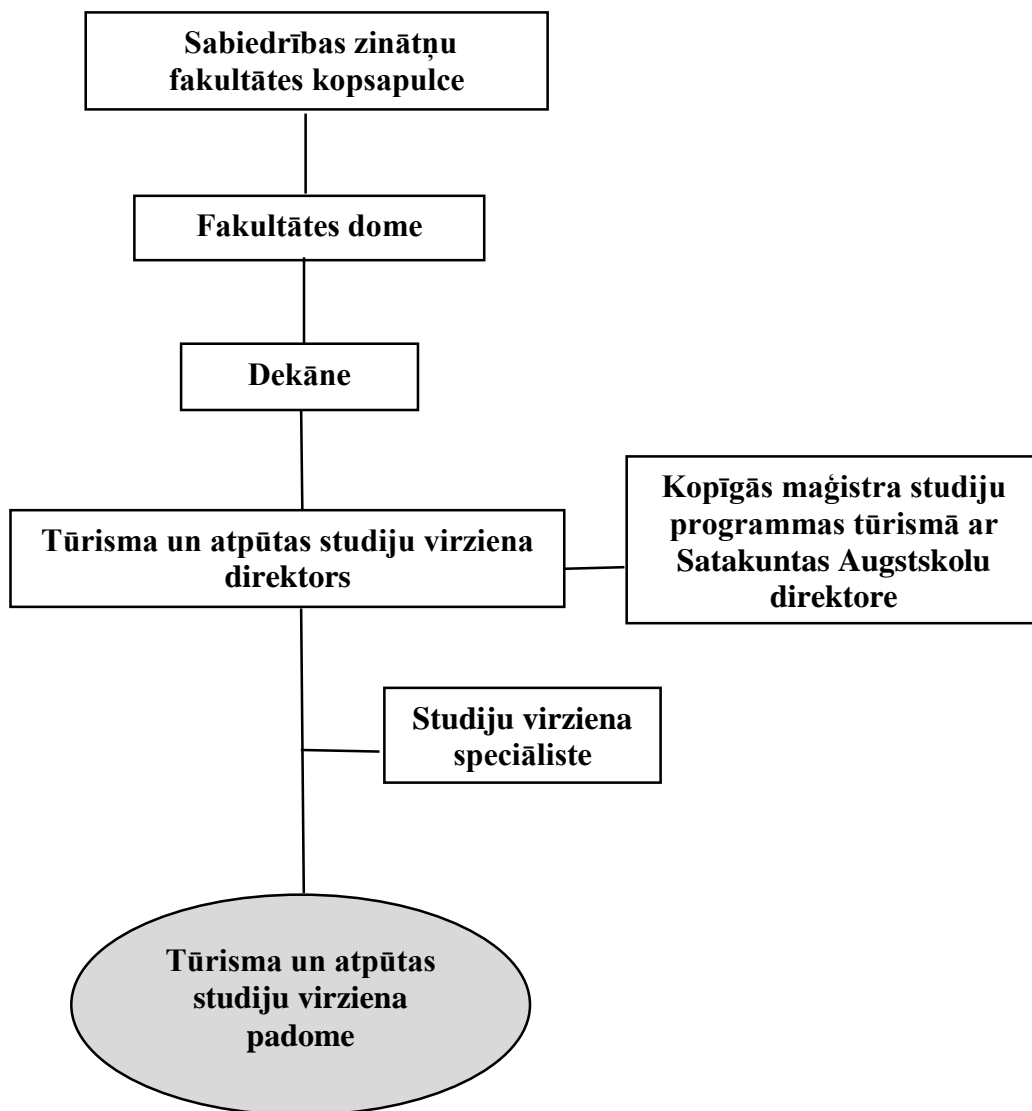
Sabiedrības zinātņu fakultātes kopsapulce

Fakultātes dome

Dekāne

Tūrisma un atpūtas studiju virziena direktors

Kopīgās maģistra studiju programmas tūrismā ar Satakuntas Augstskolu direktore

Studiju virziena speciāliste

Tūrisma un atpūtas studiju virziena padome